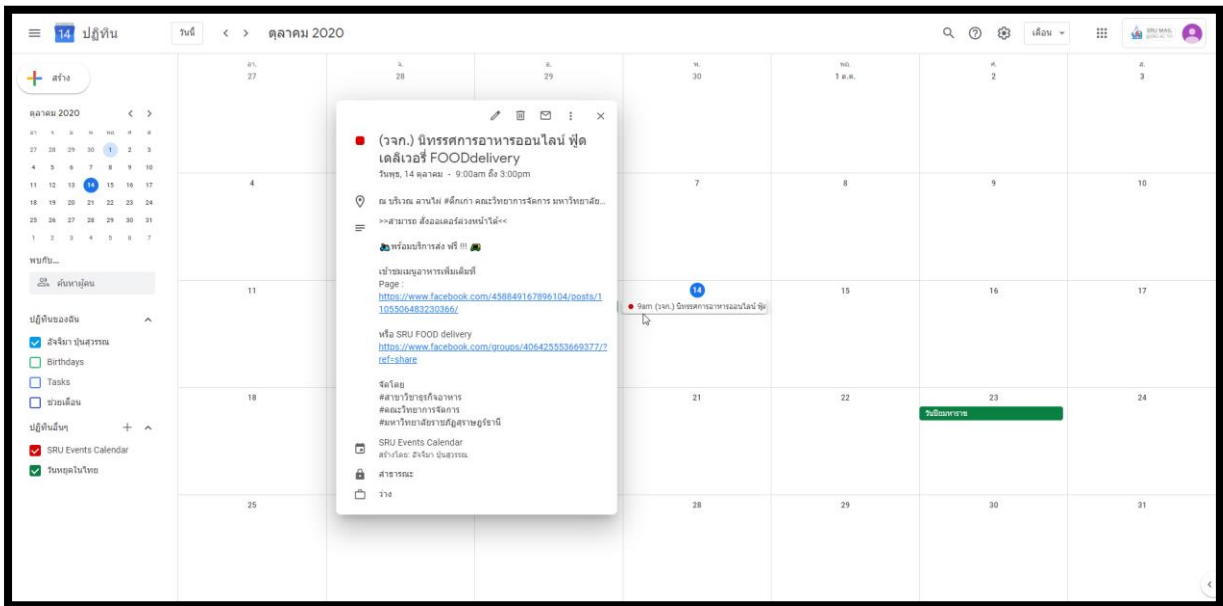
14 ปฏิทิน

วันนี้ < > ตุลาคม 2020

เดือน

SRU MAIL

+ สร้าง

ตุลาคม 2020 < >

อา. จ. อ. พ. พฤ. ศ. ส.
27 28 29 30 1 2 3
4 5 6 7 8 9 10
11 12 13 14 15 16 17
18 19 20 21 22 23 24
25 26 27 28 29 30 31
1 2 3 4 5 6 7

พบกับ...

ค้นหาผู้คน

ปฏิทินของฉัน

อัจจิมา ปุ่นสุวรรณ

Birthdays

Tasks

ช่วยเตือน

ปฏิทินอื่นๆ

SRU Events Calendar

วันหยุดในไทย

| อา. 27 | จ. 28 | อ. 29 | พ. 30 | พฤ. 1 ต.ค. | ศ. 2 | ส. 3 |
|---|---|---|---|---|---|---|
| 4 | | | 7 | 8 | 9 | 10 |
| 11 | | | 14 • 9am (วจก.) นิทรรศการอาหารออนไลน์ ฟู้ด | 15 | 16 | 17 |
| 18 | | | 21 | 22 | 23 วันปิยมหาราช | 24 |
| 25 | | | 28 | 29 | 30 | 31 |

(วจก.) นิทรรศการอาหารออนไลน์ ฟู้ดเดลิเวอรี่ FOODdelivery

วันพุธ, 14 ตุลาคม · 9:00am ถึง 3:00pm

ณ บริเวณ ลานไผ่ #ตึกเก่า คณะวิทยาการจัดการ มหาวิทยาลัย...

>>สามารถ สั่งออเดอร์ล่วงหน้าได้<<

พร้อมบริการส่ง ฟรี !!!

เข้าชมเมนูอาหารเพิ่มเติมที่
Page :
https://www.facebook.com/458849167896104/posts/1105506483230366/

หรือ SRU FOOD delivery
https://www.facebook.com/groups/406425553669377/?ref=share

จัดโดย
#สาขาวิชาธุรกิจอาหาร
#คณะวิทยาการจัดการ
#มหาวิทยาลัยราชภัฏสุราษฎร์ธานี

SRU Events Calendar
สร้างโดย: อัจจิมา ปุ่นสุวรรณ

สาธารณะ

ว่าง